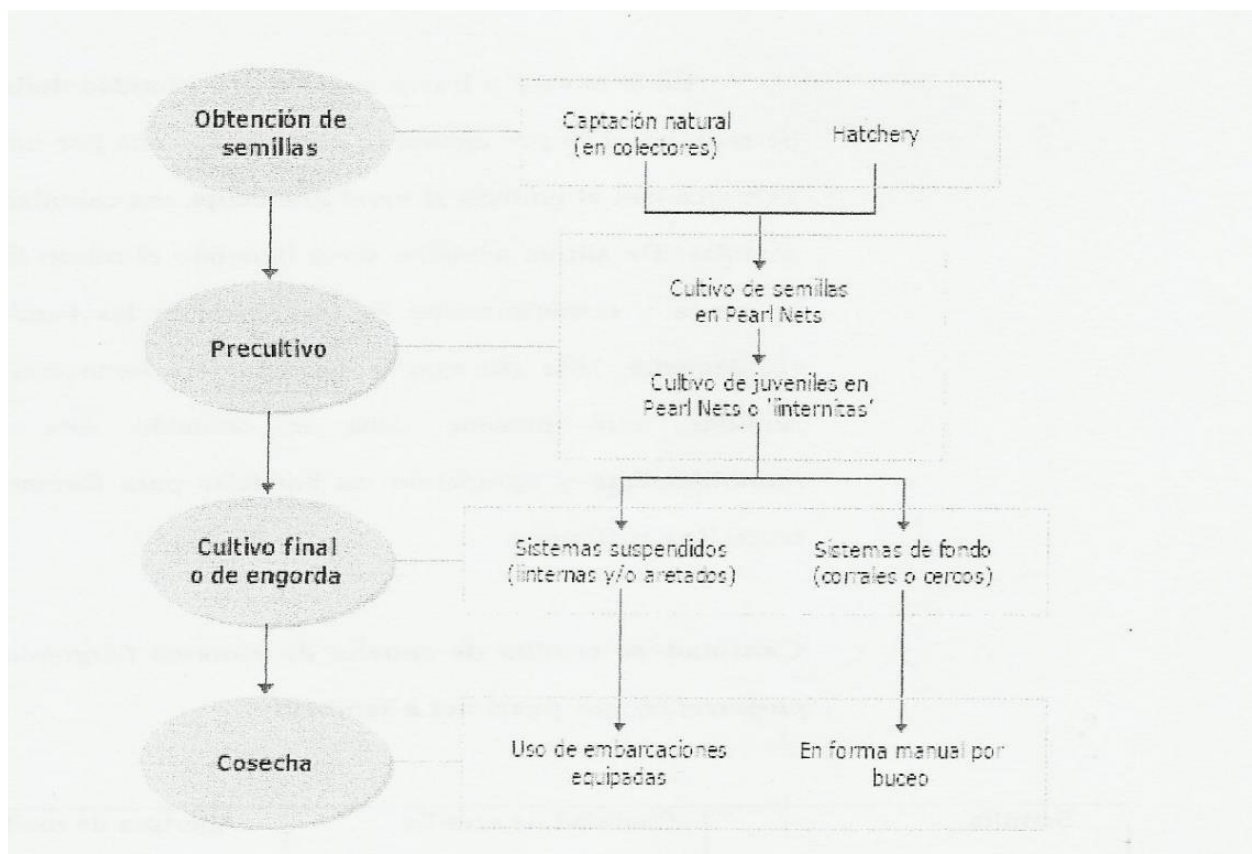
Obtención de semillas

Captación natural (en colectores)

Hatchery

Cultivo de semillas en Pearl Nets

Precultivo

Cultivo de juveniles en Pearl Nets o 'linternitas'

Cultivo final o de engorda

Sistemas suspendidos (linternas y/o aretados)

Sistemas de fondo (corrales o cercos)

Cosecha

Uso de embarcaciones equipadas

En forma manual por buceo